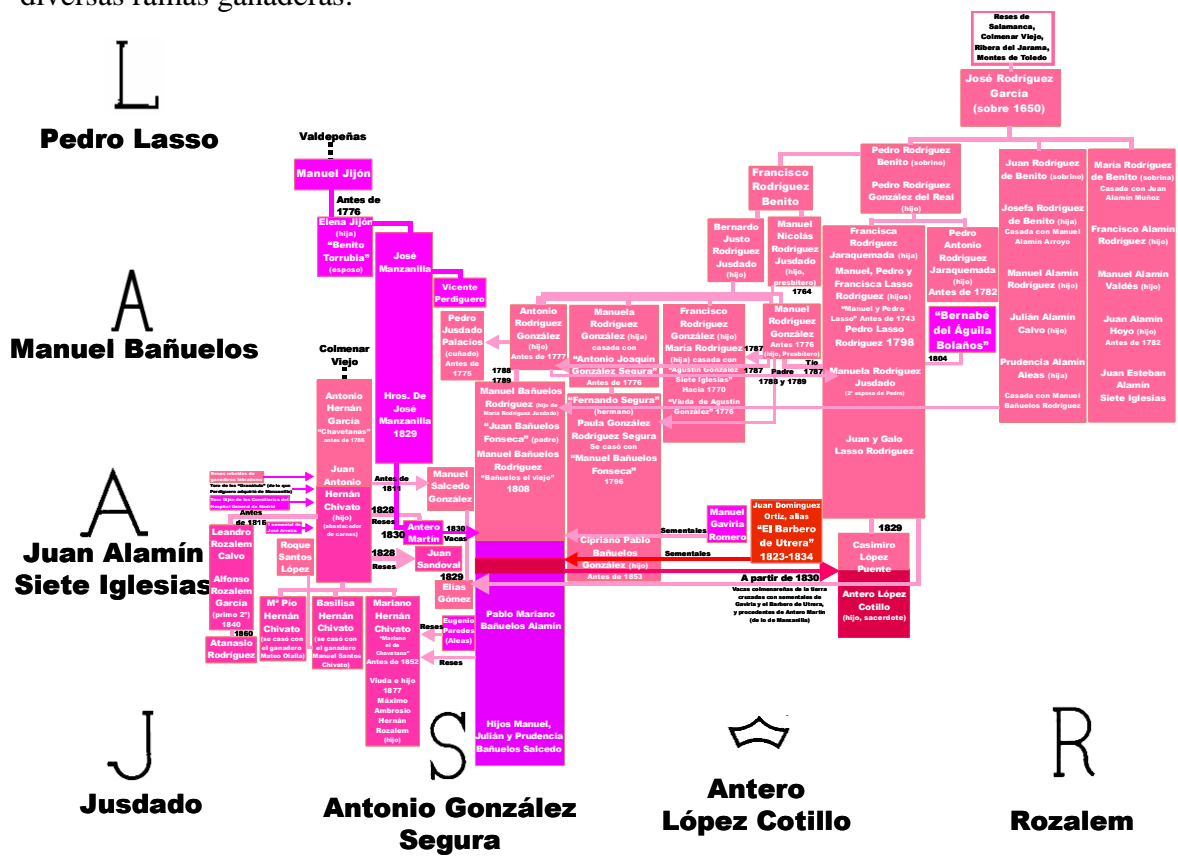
diversas ramas ganaderas.

L
Pedro Lasso

A
Manuel Bañuelos

A
Juan Alamín Siete Iglesias

J
Jusdado

S
Antonio González Segura

Antero López Cotillo

R
Rozalem

Reses de Salamanca, Colmenar Viejo, Ribera del Jarama, Montes de Toledo

José Rodríguez García (sobre 1650)

Valdepeñas

Manuel Jijón

Antes de 1776

Elena Jijón (hija) "Benito Torrubia" (esposo)

José Manzanilla

Hros. De José Manzanilla 1829

Vicente Perdiguero

Pedro Jusdado Palacios (cuñado) Antes de 1775

Francisco Rodríguez Benito

Bernardo Justo Rodríguez Jusdado (hijo)

Manuel Nicolás Rodríguez Jusdado (hijo, presbítero) 1764

Pedro Rodríguez Benito (sobrino)

Pedro Rodríguez González del Real

Francisca Rodríguez Jaraquemada (hija)

Manuel, Pedro y Francisca Lasso Rodríguez (hijos) "Manuel y Pedro Lasso" Antes de 1743

Pedro Lasso Rodríguez 1798

Pedro Antonio Rodríguez Jaraquemada (hijo) Antes de 1782

"Bernabé del Águila Bolaños"

1804

Manuela Rodríguez Jusdado (2ª esposa de Pedro)

Juan y Galo Lasso Rodríguez

Juan Rodríguez de Benito (sobrino)

Josefa Rodríguez de Benito (hija) Casada con Manuel Alamín Arroyo

Manuel Alamín Rodríguez (hijo)

Julián Alamín Calvo (hijo)

Prudencia Alamín Aleas (hija)

Casada con Manuel Bañuelos Rodríguez

María Rodríguez de Benito (sobrina) Casada con Juan Alamín Muñoz

Francisco Alamín Rodríguez (hijo)

Manuel Alamín Valdés (hijo)

Juan Alamín Hoyo (hijo) Antes de 1782

Juan Esteban Alamín Siete Iglesias

Antonio Rodríguez González (hijo) Antes de 1777

1788 1789

Manuela Rodríguez González (hija) casada con "Antonio Joaquín González Segura" Antes de 1776

"Fernando Segura" (hermano)

Paula González Rodríguez Segura Se casó con "Manuel Bañuelos Fonseca" 1796

Francisco Rodríguez González (hijo) María Rodríguez (hija) casada con "Agustín González Siete Iglesias" Hacia 1770 "Viuda de Agustín González" 1776

Manuel Rodríguez González Antes 1776 (hijo, Presbítero)

1787 1787

Padre 1788 y 1789

Tío 1787

Manuel Bañuelos Rodríguez (hijo de María Rodríguez Jusdado)

"Juan Bañuelos Fonseca" (padre)

Manuel Bañuelos Rodríguez "Bañuelos el viejo" 1808

Colmenar Viejo

Antonio Hernán García "Chavetanas" antes de 1786

Juan Antonio Hernán Chivato (hijo) (abastecedor de carnes)

Reses rebeldes de ganaderos toledanos

Toro de los "Granaditos" (dicho que Perdiguero adquirió de Manzanilla)

Toro hijo de los Comisarios del Hospital General de Madrid

Antes de 1815

Y comercial de José Arroyo

Leandro Rozalem Calvo

Alfonso Rozalem García (primo 2º) 1840

1860

Atanasio Rodríguez

Roque Santos López

Mª Pío Hernán Chivato (se casó con el ganadero Mateo Olalla)

Basilisa Hernán Chivato (se casó con el ganadero Manuel Santos Chivato)

Mariano Hernán Chivato "Mariano el de Chavetanas" Antes de 1852

Viuda e hijo 1877 Máximo Ambrosio Hernán Rozalem (hijo)

Antes de 1811

Manuel Salcedo González

1828 Reses

Antero Martín

1830

1830 Vacas

1828 Reses

Juan Sandoval

1829

Elías Gómez

Eugenio Paredes (Aleas)

Reses

Reses

Cipriano Pablo Bañuelos González (hijo) Antes de 1853

Sementales

Manuel Gaviria Romero

Sementales

Juan Domínguez Ortiz, alias "El Barbero de Utrera" 1823-1834

1829

Casimiro López Puente

Antero López Cotillo (hijo, sacerdote)

A partir de 1830

Vacas colmenareñas de la tierra cruzadas con sementales de Gaviria y el Barbero de Utrera, y procedentes de Antero Martín (de lo de Manzanilla)

Pablo Mariano Bañuelos Alamín

Hijos Manuel, Julián y Prudencia Bañuelos Salcedo